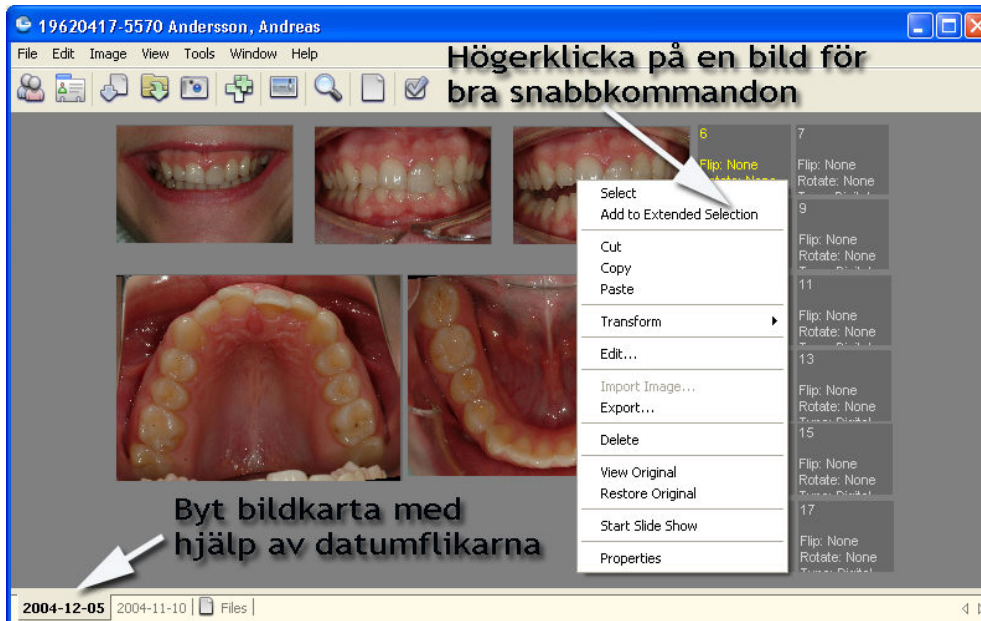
19620417-5570 Andersson, Andreas

File Edit Image View Tools Window Help

Högerklicka på en bild för bra snabbkommandon

6
Flip: None
Rotate: None

7
Flip: None
Rotate: None

9
Flip: None
Rotate: None

11
Flip: None
Rotate: None

13
Flip: None
Rotate: None

15
Flip: None
Rotate: None

17
Flip: None
Rotate: None

Select
Add to Extended Selection
Cut
Copy
Paste
Transform
Edit...
Import Image...
Export...
Delete
View Original
Restore Original
Start Slide Show
Properties

Byt bildkarta med hjälp av datumflikarna

2004-12-05 | 2004-11-10 | Files |